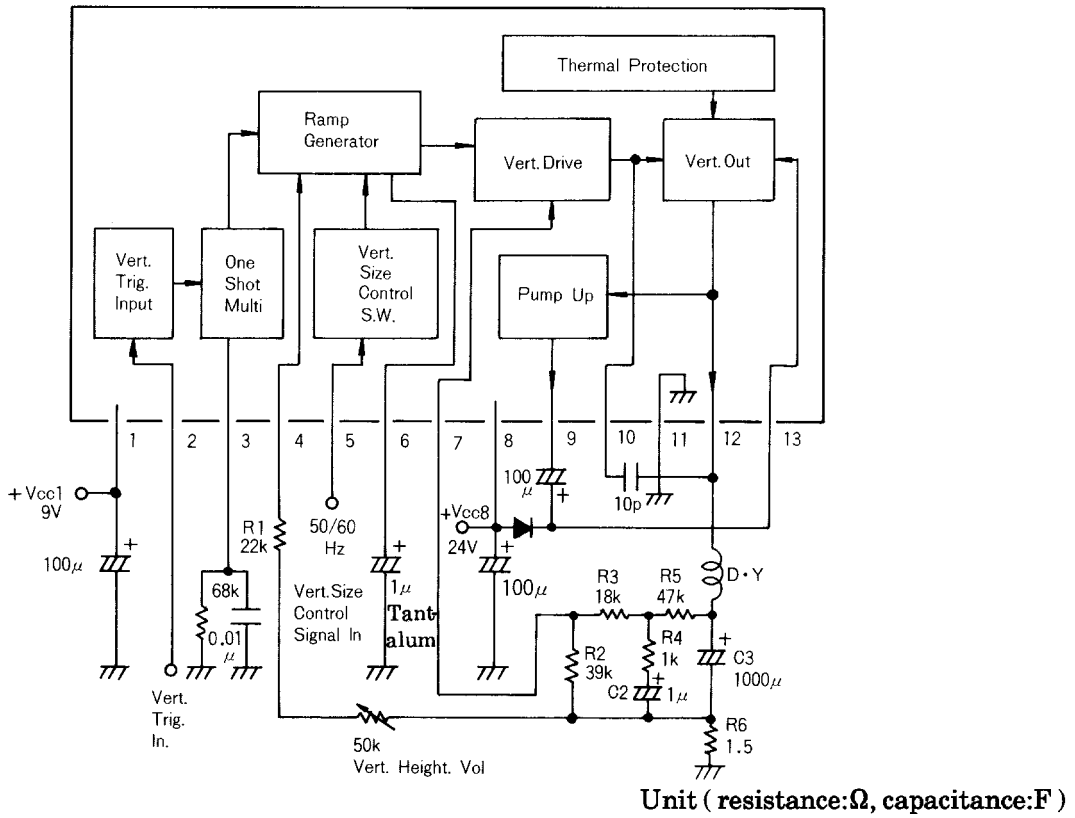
Thermal Protection

Ramp Generator

Vert. Drive

Vert. Out

Vert. Trig. Input

One Shot Multi

Vert. Size Control S.W.

Pump Up

1 2 3 4 5 6 7 8 9 10 11 12 13

+Vcc1 9V

100$\mu$

+

R1 22k

68k

0.01 $\mu$

Vert. Trig. In.

50/60 Hz

Vert. Size Control Signal In

+

1$\mu$

Tantalum

+Vcc8 24V

+

100$\mu$

100 $\mu$

+

10p

D・Y

R3 18k

R5 47k

R2 39k

R4 1k

C2 1$\mu$

+

+

C3 1000$\mu$

R6 1.5

50k Vert. Height. Vol

Unit ( resistance:Ω, capacitance:F )